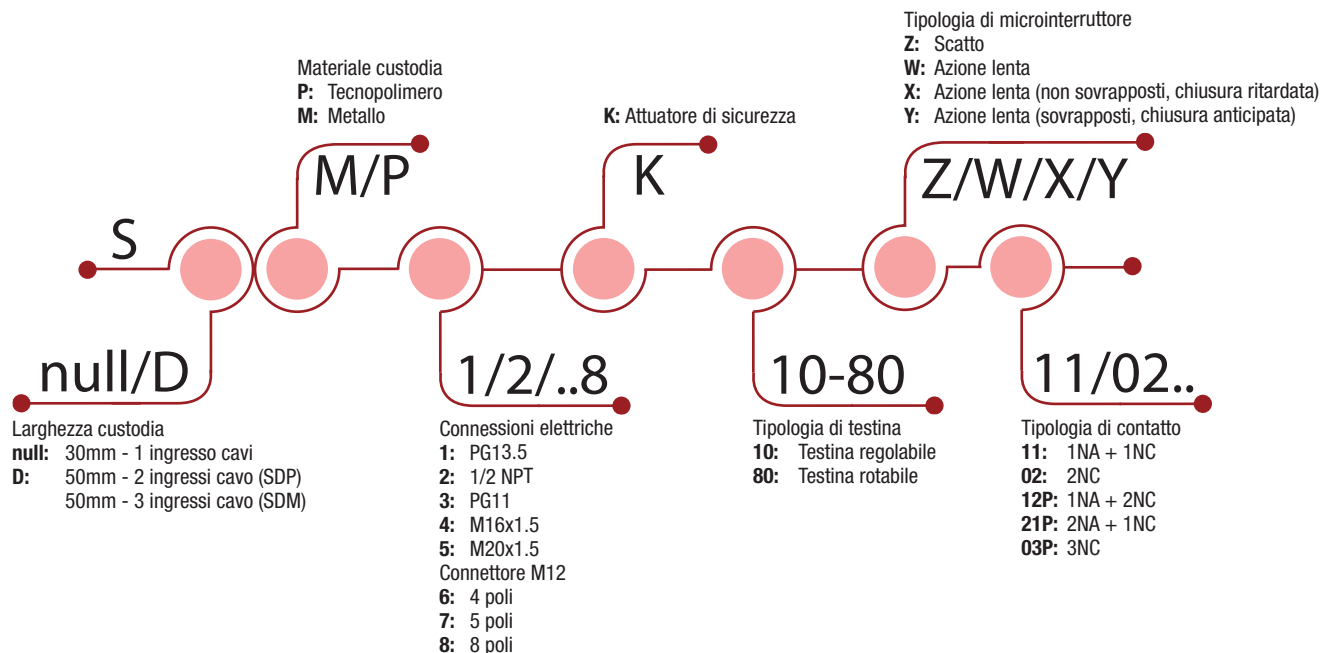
Tipologia di microinterruttore
**Z:** Scatto
**W:** Azione lenta
**X:** Azione lenta (non sovrapposti, chiusura ritardata)
**Y:** Azione lenta (sovrapposti, chiusura anticipata)

Materiale custodia
**P:** Tecnopolimero
**M:** Metallo

**K:** Attuatore di sicurezza

M/P

K

Z/W/X/Y

S

null/D

1/2/..8

10-80

11/02..

Larghezza custodia
**null:** 30mm - 1 ingresso cavi
**D:** 50mm - 2 ingressi cavo (SDP)
50mm - 3 ingressi cavo (SDM)

Connessioni elettriche
**1:** PG13.5
**2:** 1/2 NPT
**3:** PG11
**4:** M16x1.5
**5:** M20x1.5
Connettore M12
**6:** 4 poli
**7:** 5 poli
**8:** 8 poli

Tipologia di testina
**10:** Testina regolabile
**80:** Testina rotabile

Tipologia di contatto
**11:** 1NA + 1NC
**02:** 2NC
**12P:** 1NA + 2NC
**21P:** 2NA + 1NC
**03P:** 3NC